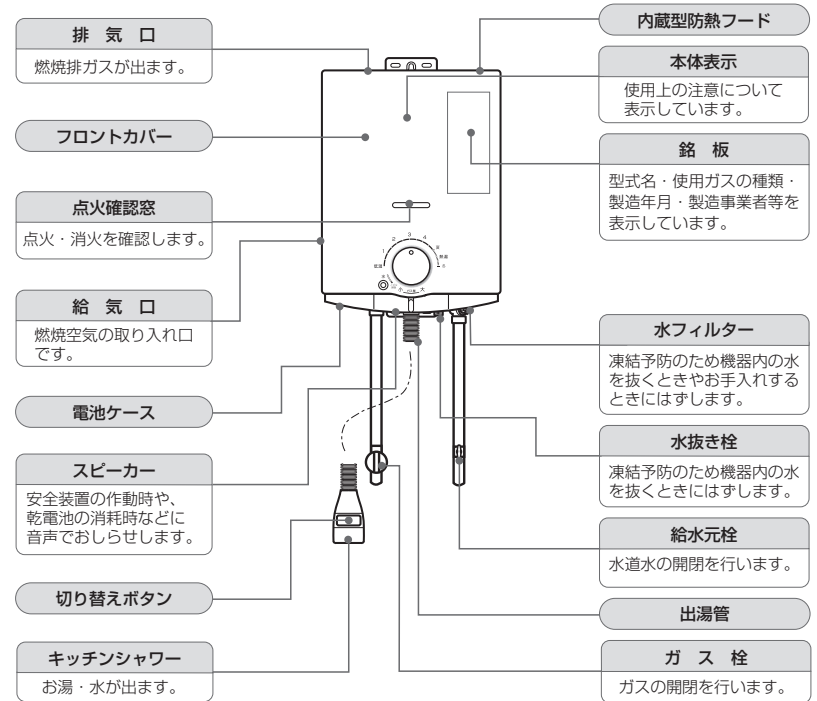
排 気 口
燃焼排ガスが出ます。

フロントカバー

点火確認窓
点火・消火を確認します。

給 気 口
燃焼空気の取り入れ口です。

電池ケース

スピーカー
安全装置の作動時や、乾電池の消耗時などに音声でおしらせします。

切り替えボタン

キッチンシャワー
お湯・水が出ます。

内蔵型防熱フード

本体表示
使用上の注意について表示しています。

銘 板
型式名・使用ガスの種類・製造年月・製造事業者等を表示しています。

水フィルター
凍結予防のため機器内の水を抜くときやお手入れするときにはずします。

水抜き栓
凍結予防のため機器内の水を抜くときにはずします。

給水元栓
水道水の開閉を行います。

出湯管

ガ ス 栓
ガスの開閉を行います。